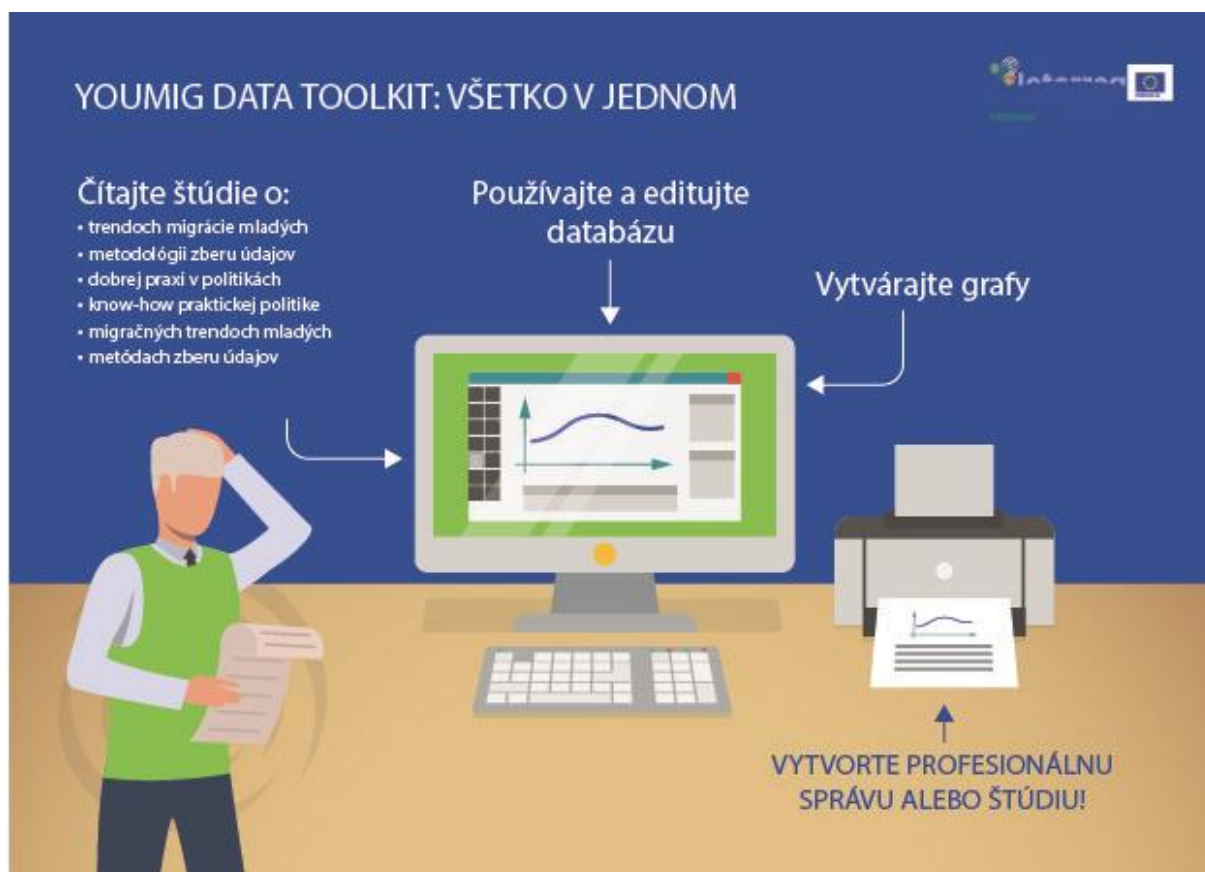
YOUMIG DATA TOOLKIT: VŠETKO V JEDNOM

Interreg

Čítajte štúdie o:
• trendoch migrácie mladých
• metodológii zberu údajov
• dobrej praxi v politikách
• know-how praktickej politike
• migračných trendoch mladých
• metódach zberu údajov

Používajte a editujte databázu

Vytvárajte grafy

VYTVORTE PROFESIONÁLNU SPRÁVU ALEBO ŠTÚDIU!